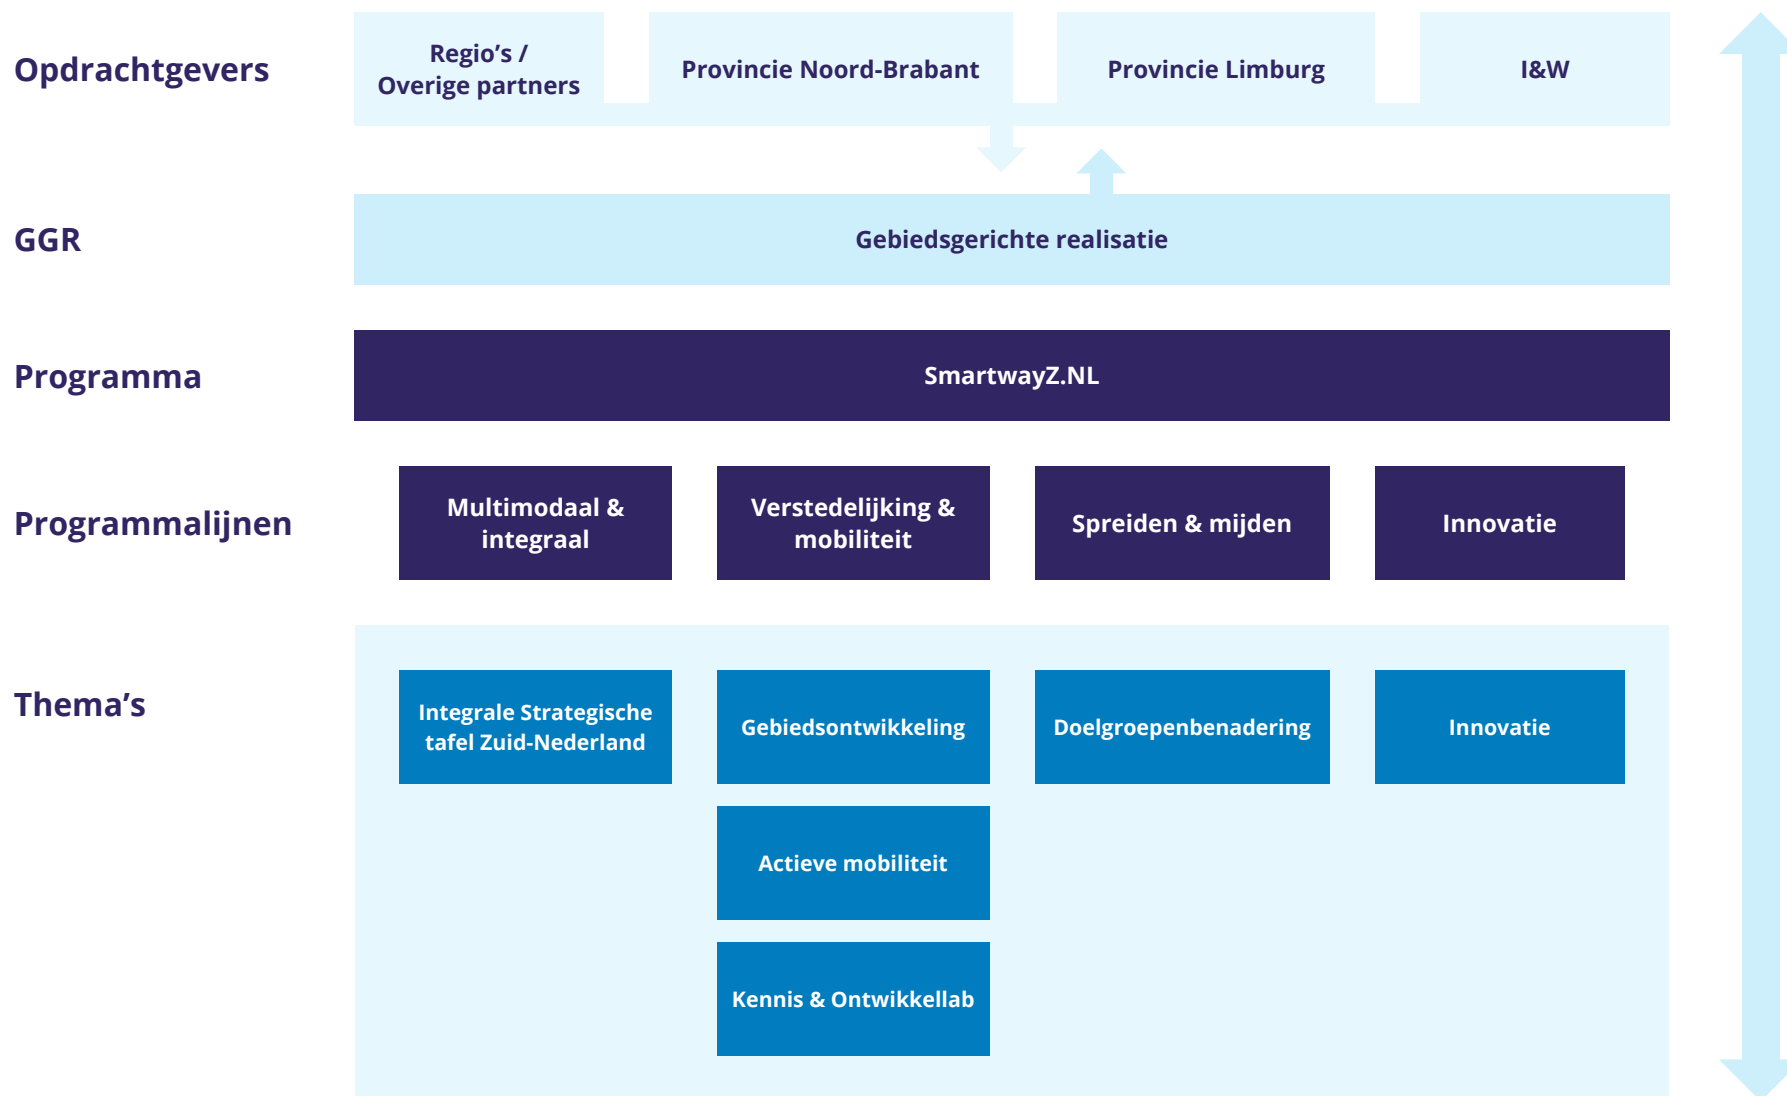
Opdrachtgevers

Regio’s / Overige partners

Provincie Noord-Brabant

Provincie Limburg

I&W

GGR

Gebiedsgerichte realisatie

Programma

SmartwayZ.NL

Programmalijnen

Multimodaal & integraal

Verstedelijking & mobiliteit

Spreiden & mijden

Innovatie

Thema’s

Integrale Strategische tafel Zuid-Nederland

Gebiedsontwikkeling

Doelgroepenbenadering

Innovatie

Actieve mobiliteit

Kennis & Ontwikkellab